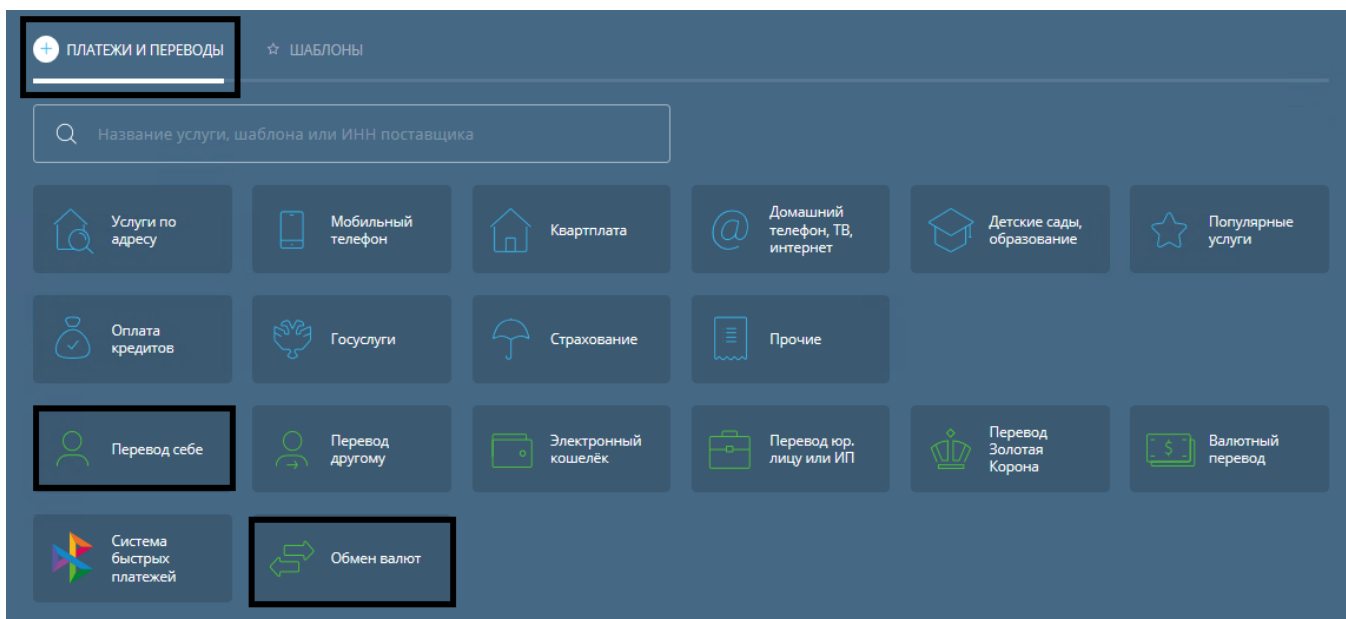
ПЛАТЕЖИ И ПЕРЕВОДЫ ШАБЛОНЫ

Название услуги, шаблона или ИНН поставщика

Услуги по адресу

Мобильный телефон

Квартплата

Домашний телефон, ТВ, интернет

Детские сады, образование

Популярные услуги

Оплата кредитов

Госуслуги

Страхование

Прочие

Перевод себе

Перевод другому

Электронный кошелёк

Перевод юр. лицу или ИП

Перевод Золотая Корона

Валютный перевод

Система быстрых платежей

Обмен валют